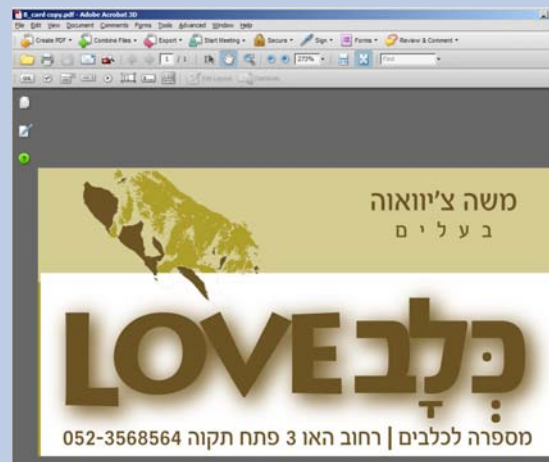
B_card copy.pdf - Adobe Acrobat 3D
File Edit View Document Comments Forms Tools Advanced Window Help
Create PDF • Combine Files • Export • Start Meeting • Secure • Sign • Forms • Review & Comment •
1 / 1 273% • Find

משה צ׳יוואוה
ב ע ל י ם

LOVEכֶּלֶב

052-3568564 מספרה לכלבים | רחוב האו 3 פתח תקוה